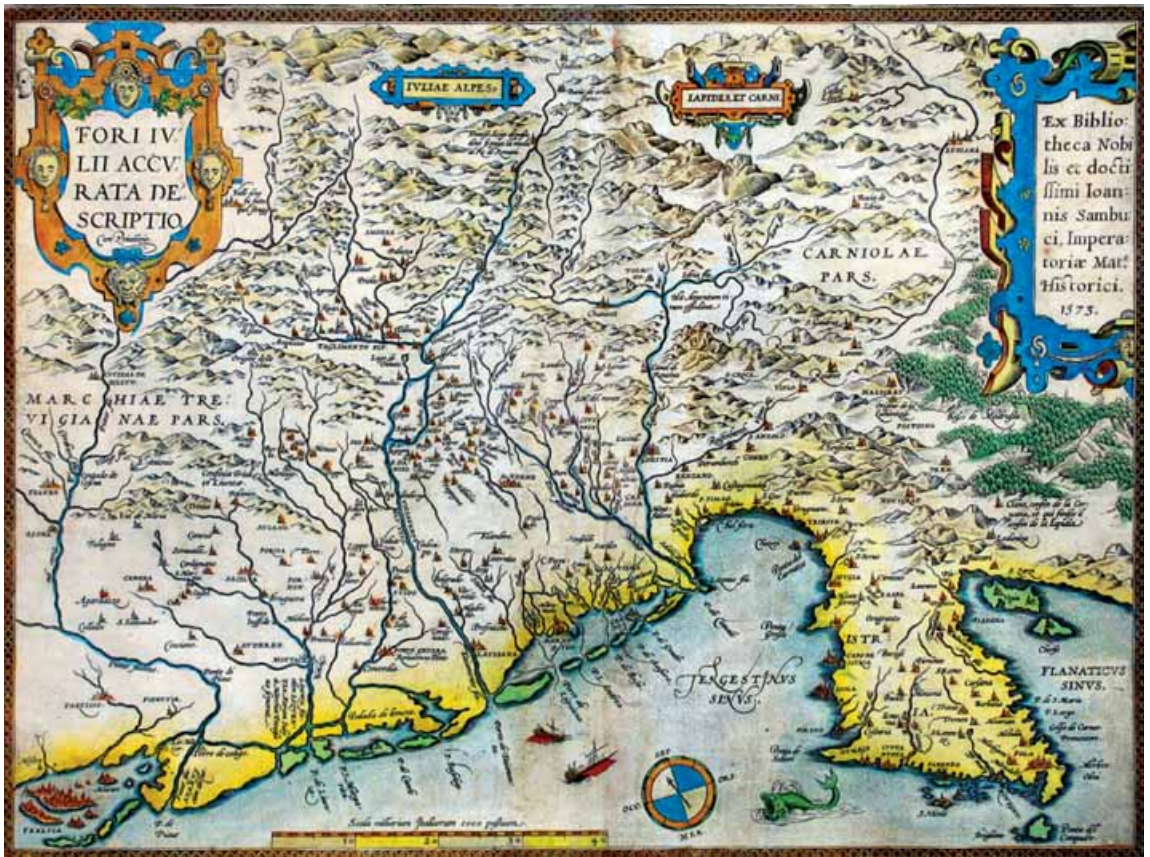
FORI IV LII ACCV RATA DE SCRIPTIO

Cum Privilegio

IVLIAE ALPES

SAPIDI ET CARNI

Ex Bibliotheca Nobilis et doctissimi Ioannis Sambuci, Imperatoriæ Mat. Historici. 1573.

CARNIOLAE PARS.

MARCHIAE TREVIGIANAE PARS.

TERGESTINVS SINVS.

ISTRIA

FLANATICVS SINVS.

Scala milliarium Italicorum 1000 passuum.

SEP.

OCC.

OR.

MER.

TRALIA

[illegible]